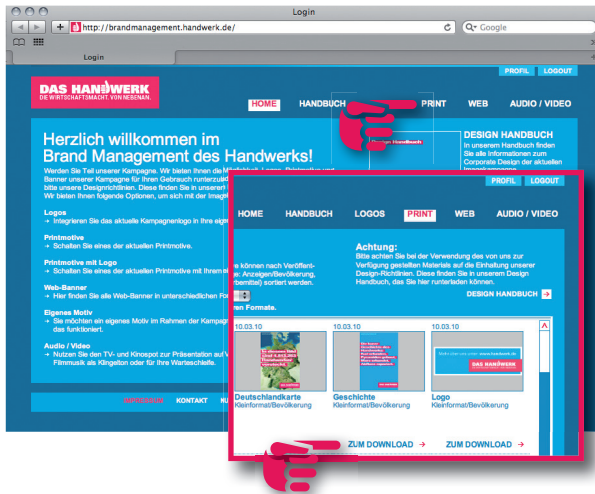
Login

http://brandmanagement.handwerk.de/

Google

Login

PROFIL LOGOUT

DAS HANDWERK
DIE WIRTSCHAFTSMACHT. VON NEBENAN.

HOME HANDBUCH PRINT WEB AUDIO / VIDEO

Herzlich willkommen im Brand Management des Handwerks!

Werden Sie Teil unserer Kampagne. Wir bieten Ihnen die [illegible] Banner unserer Kampagne für Ihren Gebrauch runterzul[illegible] bitte unsere Designrichtlinien. Diese finden Sie in unserem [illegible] Wir bieten Ihnen folgende Optionen, um sich mit der Imag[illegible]

Logos
→ Integrieren Sie das aktuelle Kampagnenlogo in Ihre eig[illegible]

Printmotive
→ Schalten Sie eines der aktuellen Printmotive.

Printmotive mit Logo
→ Schalten Sie eines der aktuellen Printmotive mit Ihrem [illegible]

Web-Banner
→ Hier finden Sie alle Web-Banner in unterschiedlichen Fo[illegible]

Eigenes Motiv
→ Sie möchten ein eigenes Motiv im Rahmen der Kampa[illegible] das funktioniert.

Audio / Video
→ Nutzen Sie den TV- und Kinospot zur Präsentation auf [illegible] Filmmusik als Klingelton oder für Ihre Warteschleife.

IMPRESSUM KONTAKT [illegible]

DESIGN HANDBUCH
In unserem Handbuch finden Sie alle Informationen zum Corporate Design der aktuellen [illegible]

PROFIL LOGOUT

HOME HANDBUCH LOGOS PRINT WEB AUDIO / VIDEO

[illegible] können nach Veröffent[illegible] Anzeigen/Bevölkerung, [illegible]rbemittel) sortiert werden.

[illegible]ren Formate.

Achtung:
Bitte achten Sie bei der Verwendung des von uns zur Verfügung gestellten Materials auf die Einhaltung unserer Design-Richtlinien. Diese finden Sie in unserem Design Handbuch, das Sie hier runterladen können.

DESIGN HANDBUCH →

10.03.10
Deutschlandkarte
Kleinformat/Bevölkerung

10.03.10
Geschichte
Kleinformat/Bevölkerung

10.03.10
Logo
Kleinformat/Bevölkerung

DAS HANDWERK

ZUM DOWNLOAD → ZUM DOWNLOAD →